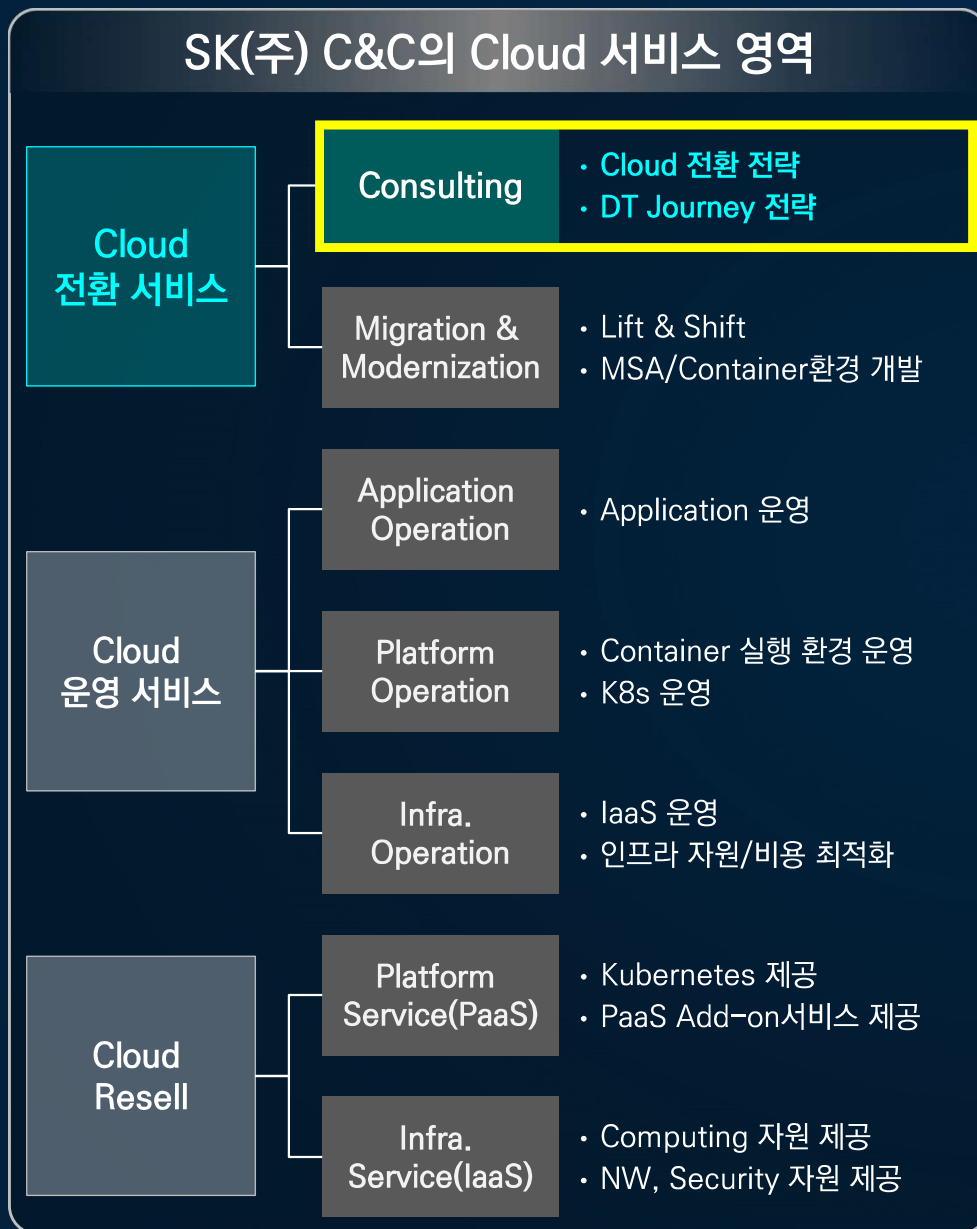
SK(주) C&C의 Cloud 서비스 영역

Cloud 전환 서비스

Consulting
· Cloud 전환 전략
· DT Journey 전략

Migration & Modernization
· Lift & Shift
· MSA/Container환경 개발

Cloud 운영 서비스

Application Operation
· Application 운영

Platform Operation
· Container 실행 환경 운영
· K8s 운영

Infra. Operation
· IaaS 운영
· 인프라 자원/비용 최적화

Cloud Resell

Platform Service(PaaS)
· Kubernetes 제공
· PaaS Add-on서비스 제공

Infra. Service(IaaS)
· Computing 자원 제공
· NW, Security 자원 제공